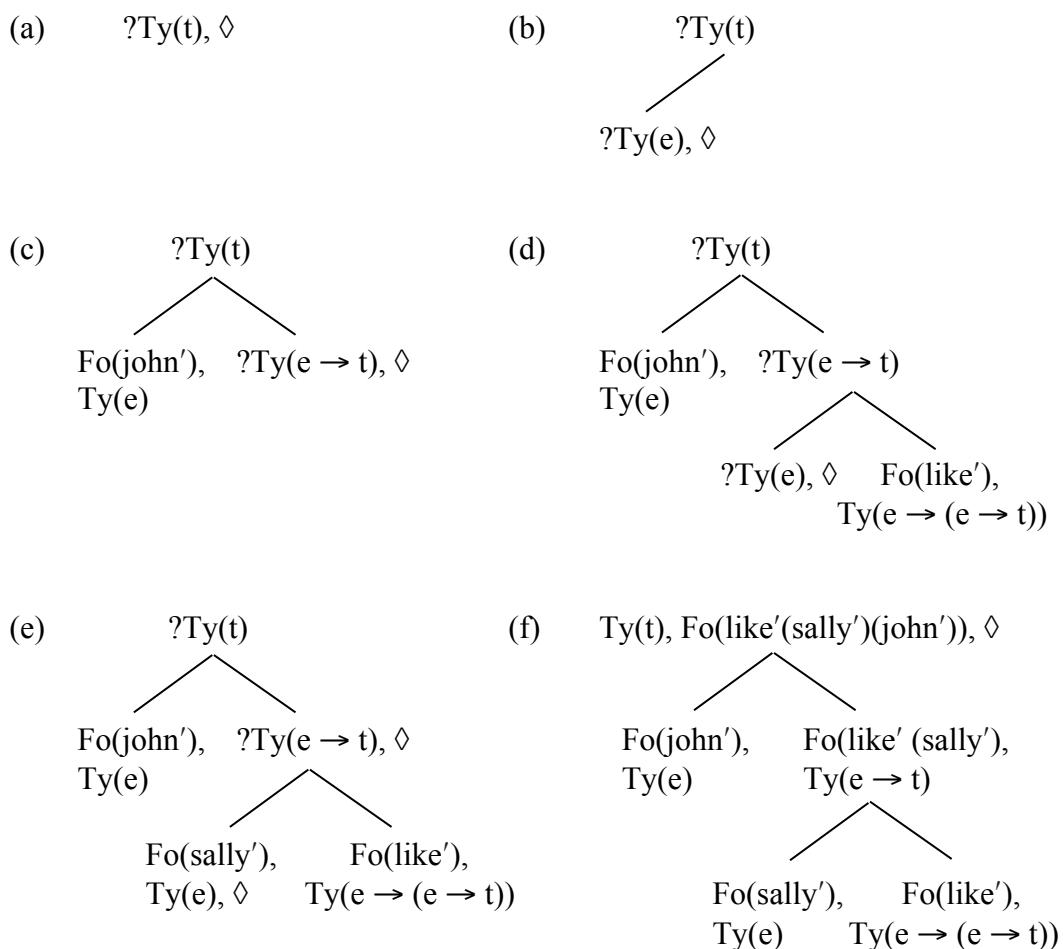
(a) ?Ty(t), $\Diamond$

(b) ?Ty(t)

?Ty(e), $\Diamond$

(c) ?Ty(t)

Fo(john′), Ty(e)

?Ty(e $\rightarrow$ t), $\Diamond$

(d) ?Ty(t)

Fo(john′), Ty(e)

?Ty(e $\rightarrow$ t)

?Ty(e), $\Diamond$

Fo(like′), Ty(e $\rightarrow$ (e $\rightarrow$ t))

(e) ?Ty(t)

Fo(john′), Ty(e)

?Ty(e $\rightarrow$ t), $\Diamond$

Fo(sally′), Ty(e), $\Diamond$

Fo(like′), Ty(e $\rightarrow$ (e $\rightarrow$ t))

(f) Ty(t), Fo(like′(sally′)(john′)), $\Diamond$

Fo(john′), Ty(e)

Fo(like′ (sally′), Ty(e $\rightarrow$ t)

Fo(sally′), Ty(e)

Fo(like′), Ty(e $\rightarrow$ (e $\rightarrow$ t))